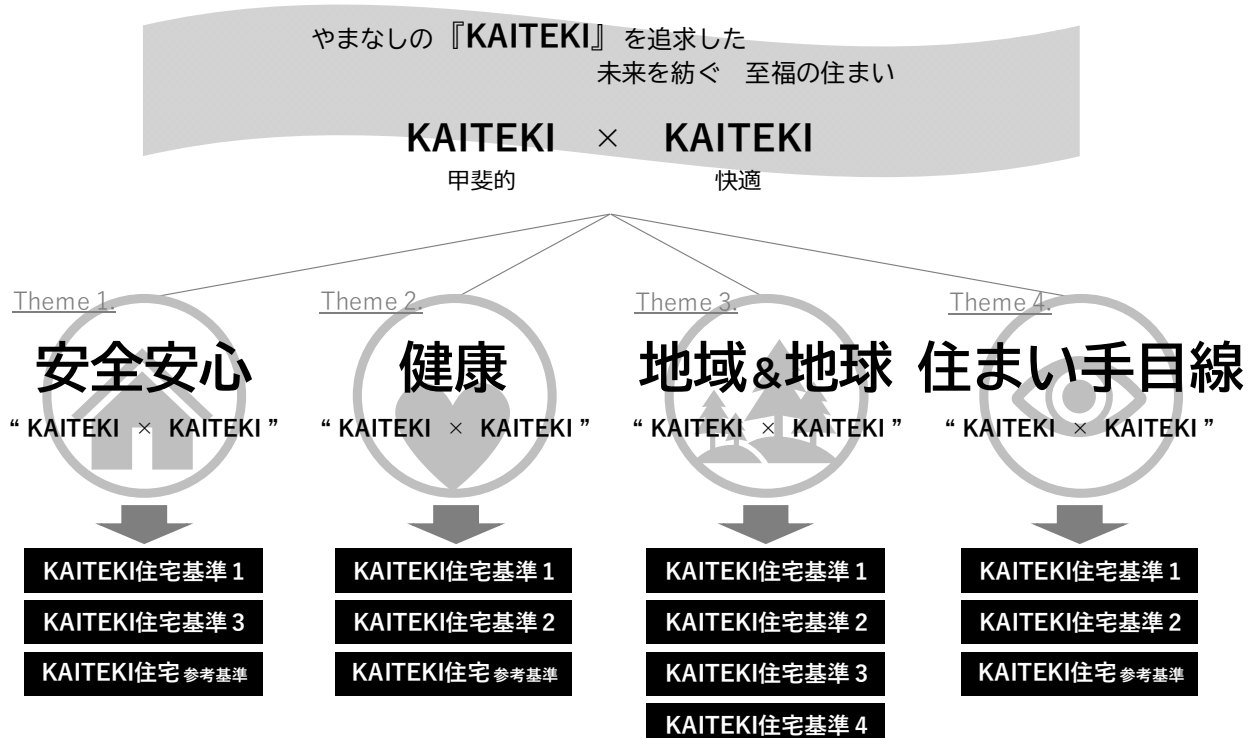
やまなしの『KAITEKI』を追求した
未来を紡ぐ　至福の住まい

KAITEKI × KAITEKI
甲斐的　快適

Theme 1.
安全安心
" KAITEKI × KAITEKI "
KAITEKI住宅基準 1
KAITEKI住宅基準 3
KAITEKI住宅参考基準

Theme 2.
健康
" KAITEKI × KAITEKI "
KAITEKI住宅基準 1
KAITEKI住宅基準 2
KAITEKI住宅参考基準

Theme 3.
地域&地球
" KAITEKI × KAITEKI "
KAITEKI住宅基準 1
KAITEKI住宅基準 2
KAITEKI住宅基準 3
KAITEKI住宅基準 4

Theme 4.
住まい手目線
" KAITEKI × KAITEKI "
KAITEKI住宅基準 1
KAITEKI住宅基準 2
KAITEKI住宅参考基準